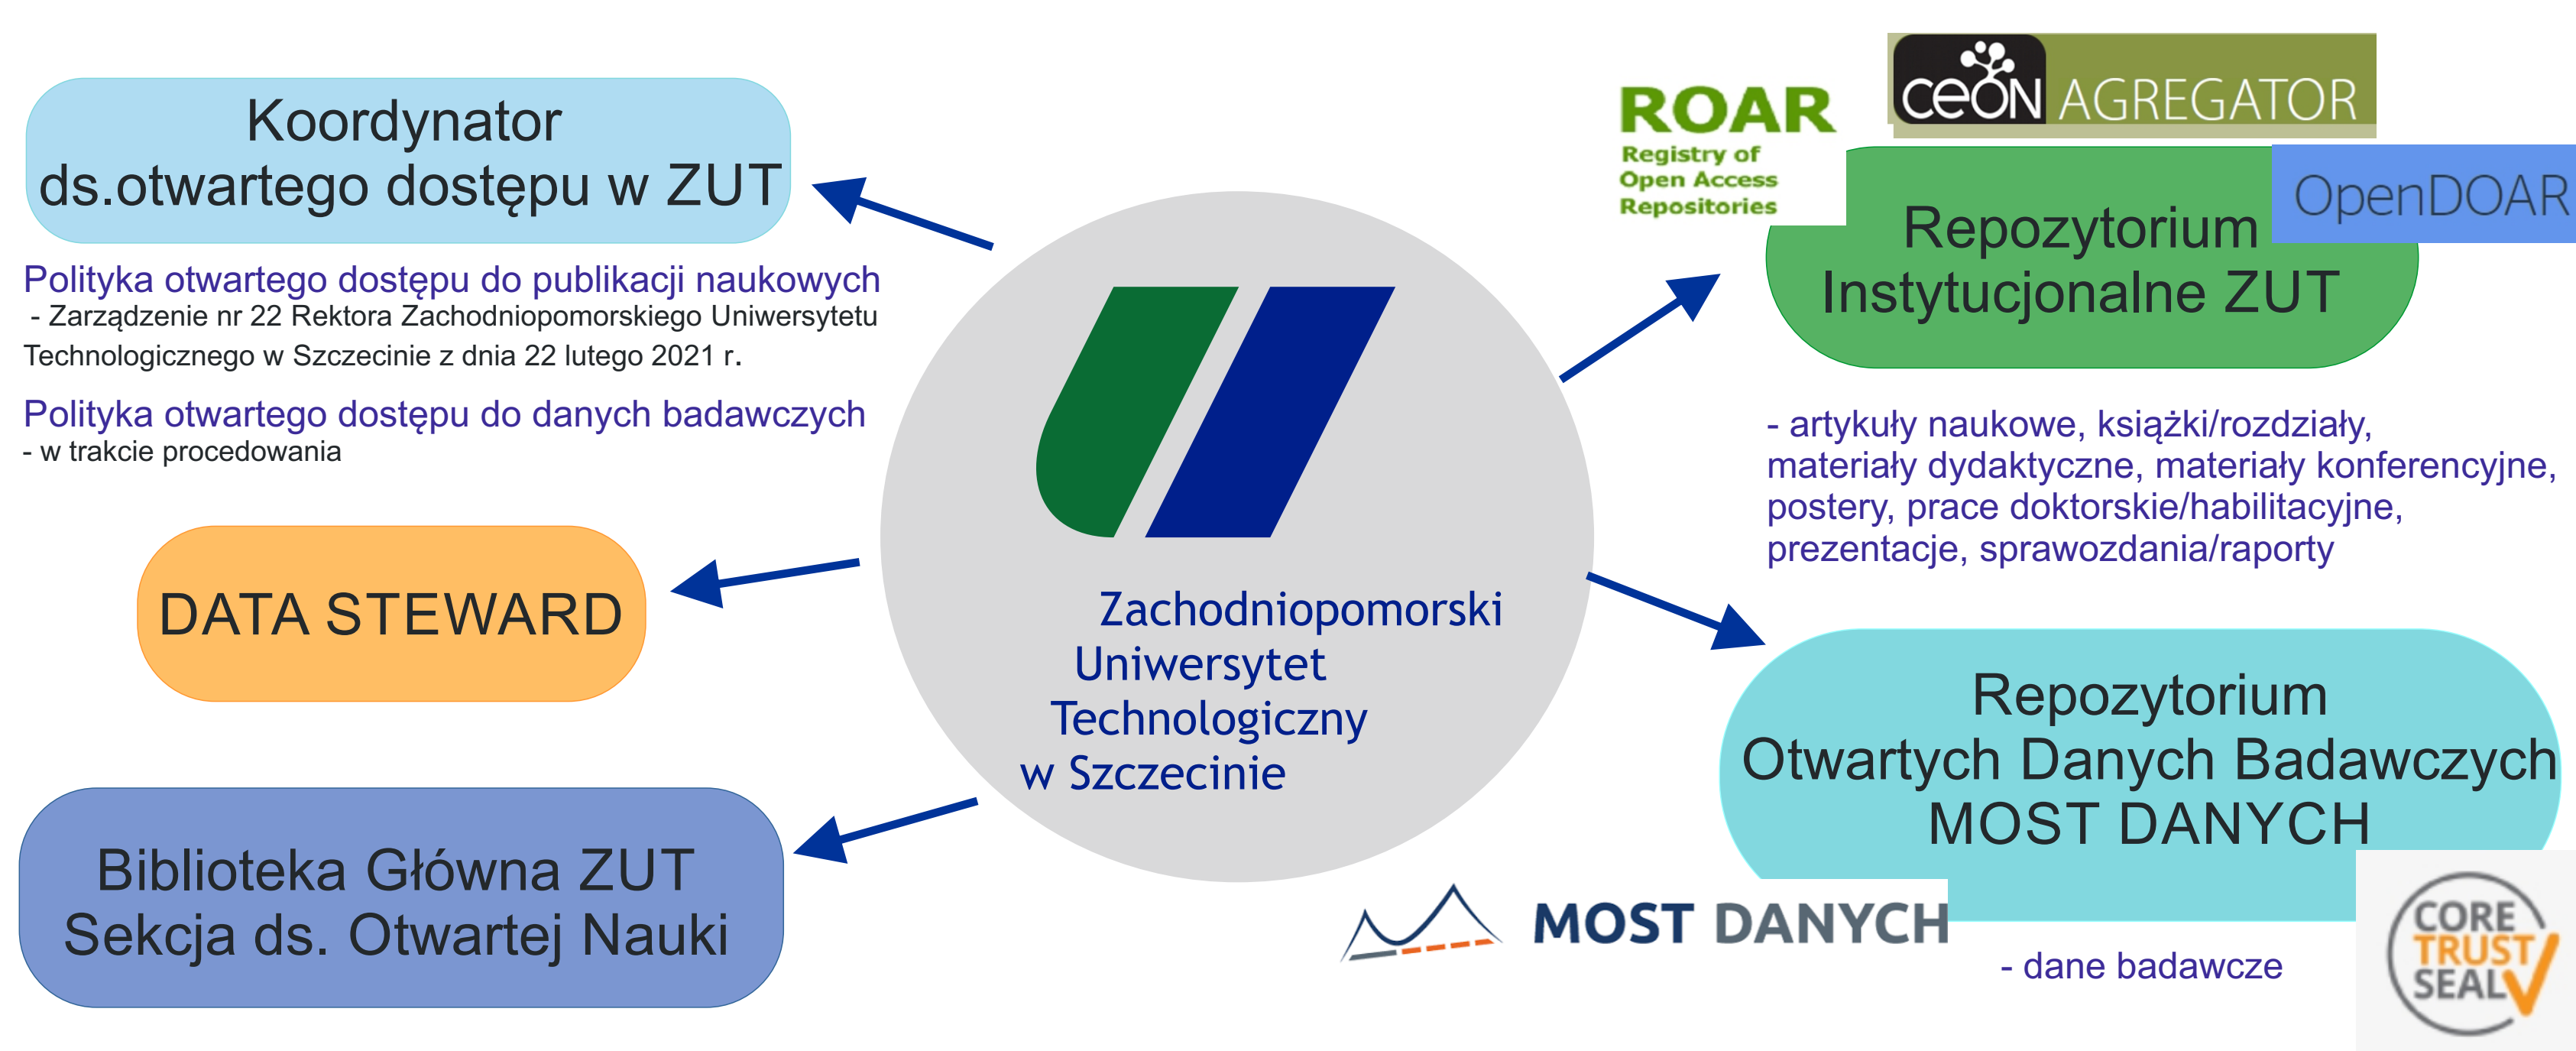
Koordynator ds.otwartego dostępu w ZUT

Polityka otwartego dostępu do publikacji naukowych
- Zarządzenie nr 22 Rektora Zachodniopomorskiego Uniwersytetu Technologicznego w Szczecinie z dnia 22 lutego 2021 r.

Polityka otwartego dostępu do danych badawczych
- w trakcie procedowania

DATA STEWARD

Biblioteka Główna ZUT
Sekcja ds. Otwartej Nauki

Zachodniopomorski Uniwersytet Technologiczny w Szczecinie

ROAR
Registry of Open Access Repositories

ceon AGREGATOR

OpenDOAR

Repozytorium Instytucjonalne ZUT

- artykuły naukowe, książki/rozdziały, materiały dydaktyczne, materiały konferencyjne, postery, prace doktorskie/habilitacyjne, prezentacje, sprawozdania/raporty

Repozytorium Otwartych Danych Badawczych MOST DANYCH

MOST DANYCH

- dane badawcze

CORE TRUST SEAL